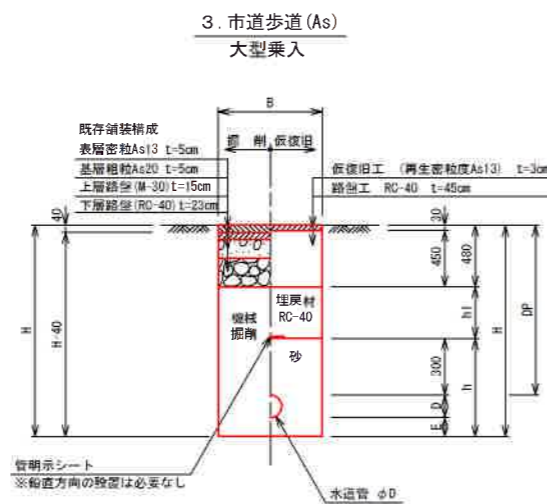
3. 市道歩道(As)
大型乗入

B

掘 削 仮復旧

既存舗装構成
表層密粒As13 t=5cm
基層粗粒As20 t=5cm
上層路盤(M-30) t=15cm
下層路盤(RC-40) t=23cm

仮復旧工 (再生密粒度As13) t=3cm
路盤工 RC-40 t=45cm

40
30
450
480

H
H-40

埋戻材
RC-40

機械
掘削

砂

h1
H
DP

300
h

D
E

管明示シート
※鉛直方向の設置は必要なし

水道管 φD